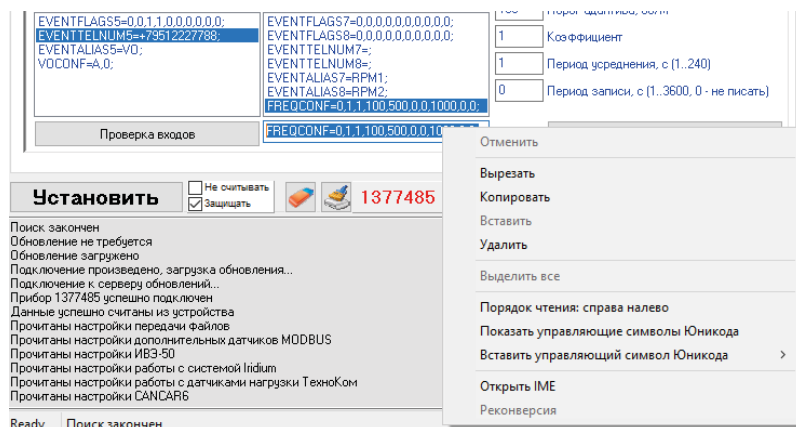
EVENTFLAGS5=0,0,1,1,0,0,0,0,0,0;
EVENTTELNUM5=+79512227788;
EVENTALIAS5=VO;
VOCONF=A,0;

EVENTFLAGS7=0,0,0,0,0,0,0,0,0,0;
EVENTFLAGS8=0,0,0,0,0,0,0,0,0,0;
EVENTTELNUM7=;
EVENTTELNUM8=;
EVENTALIAS7=RPM1;
EVENTALIAS8=RPM2;
FREQCONF=0,1,1,100,500,0,0,1000,0,0;

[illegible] Порог сдвига, об/м

1 Коэффициент

1 Период усреднения, с (1..240)

0 Период записи, с (1..3600, 0 - не писать)

Проверка входов

FREQCONF=0,1,1,100,500,0,0,10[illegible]

Отменить
Вырезать
Копировать
Вставить
Удалить
Выделить все
Порядок чтения: справа налево
Показать управляющие символы Юникода
Вставить управляющий символ Юникода >
Открыть IME
Реконверсия

Установить
Не считывать
Защищать
1377485

Поиск закончен
Обновление не требуется
Обновление загружено
Подключение произведено, загрузка обновления...
Подключение к серверу обновлений...
Прибор 1377485 успешно подключен
Данные успешно считаны из устройства
Прочитаны настройки передачи файлов
Прочитаны настройки дополнительных датчиков MODBUS
Прочитаны настройки ИВЭ-50
Прочитаны настройки работы с системой Iridium
Прочитаны настройки работы с датчиками нагрузки ТехноКом
Прочитаны настройки CANCAR6

Ready Поиск закончен